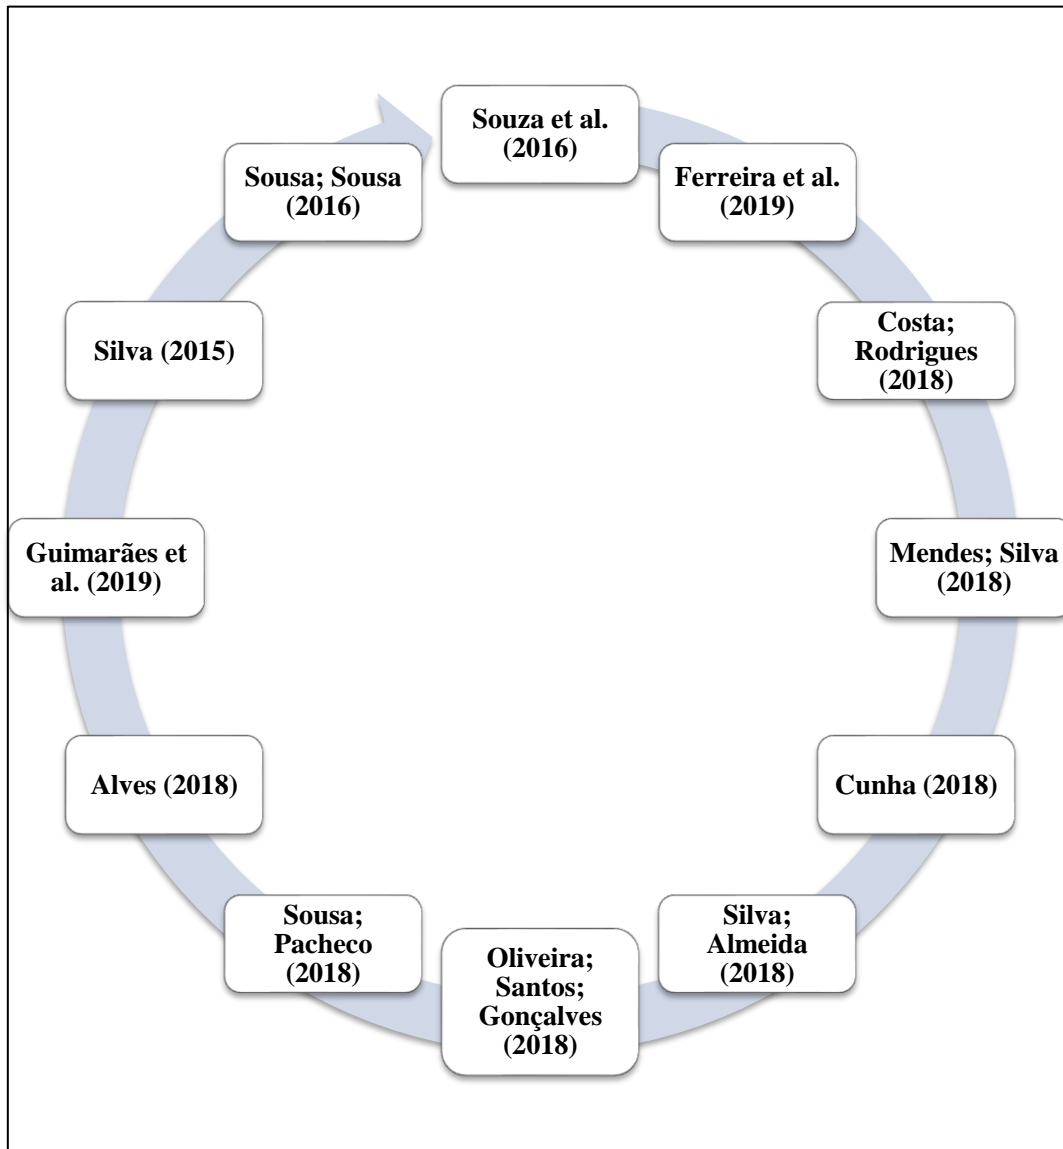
Souza et al. (2016)

Ferreira et al. (2019)

Costa; Rodrigues (2018)

Mendes; Silva (2018)

Cunha (2018)

Silva; Almeida (2018)

Oliveira; Santos; Gonçalves (2018)

Sousa; Pacheco (2018)

Alves (2018)

Guimarães et al. (2019)

Silva (2015)

Sousa; Sousa (2016)